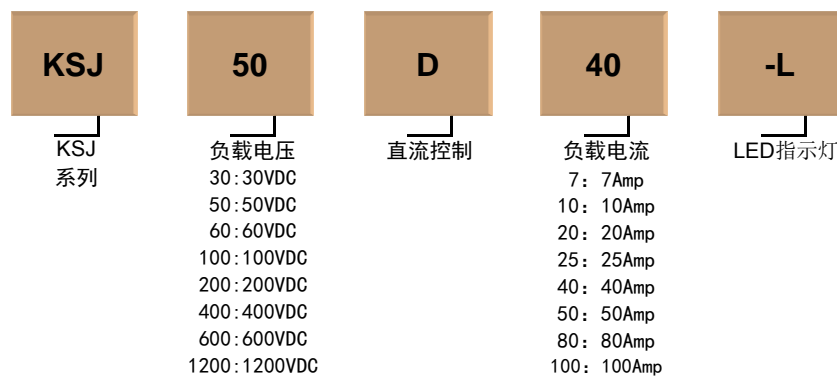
KSJ

KSJ
系列

50

负载电压
30:30VDC
50:50VDC
60:60VDC
100:100VDC
200:200VDC
400:400VDC
600:600VDC
1200:1200VDC

D

直流控制

40

负载电流
7：7Amp
10：10Amp
20：20Amp
25：25Amp
40：40Amp
50：50Amp
80：80Amp
100：100Amp

-L

LED指示灯